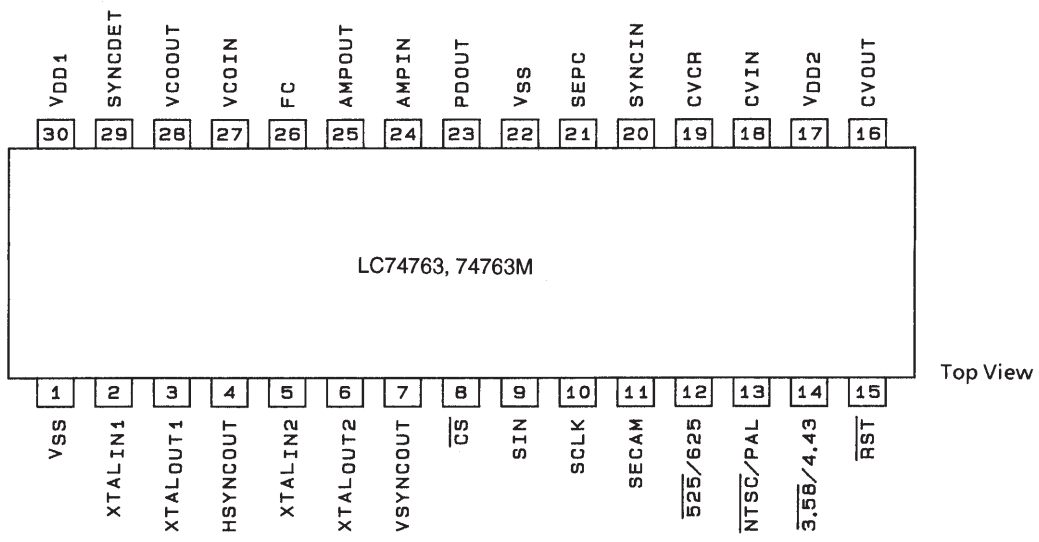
VDD1 SYNCDET VCOOUT VCOIN FC AMPOUT AMPIN PDOUT Vss SEPC SYNCIN CVCR CVIN VDD2 CVOUT

30 29 28 27 26 25 24 23 22 21 20 19 18 17 16

LC74763, 74763M

Top View

1 2 3 4 5 6 7 8 9 10 11 12 13 14 15

VSS XTALIN1 XTALOUT1 HSYNCOUT XTALIN2 XTALOUT2 VSYNCOUT $\overline{CS}$ SIN SCLK SECAM $\overline{525}$/625 $\overline{NTSC}$/PAL $\overline{3.58}$/4.43 $\overline{RST}$